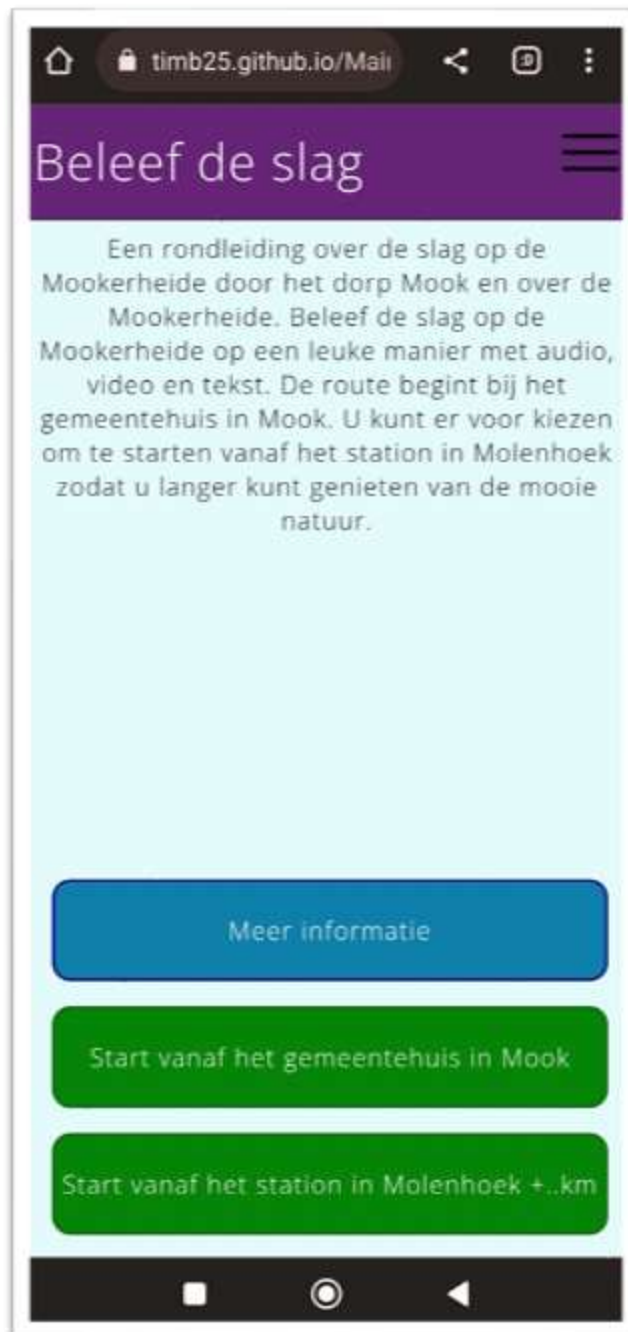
timb25.github.io/Mai

Beleef de slag

Een rondleiding over de slag op de Mookerheide door het dorp Mook en over de Mookerheide. Beleef de slag op de Mookerheide op een leuke manier met audio, video en tekst. De route begint bij het gemeentehuis in Mook. U kunt er voor kiezen om te starten vanaf het station in Molenhoek zodat u langer kunt genieten van de mooie natuur.

Meer informatie

Start vanaf het gemeentehuis in Mook

Start vanaf het station in Molenhoek +..km